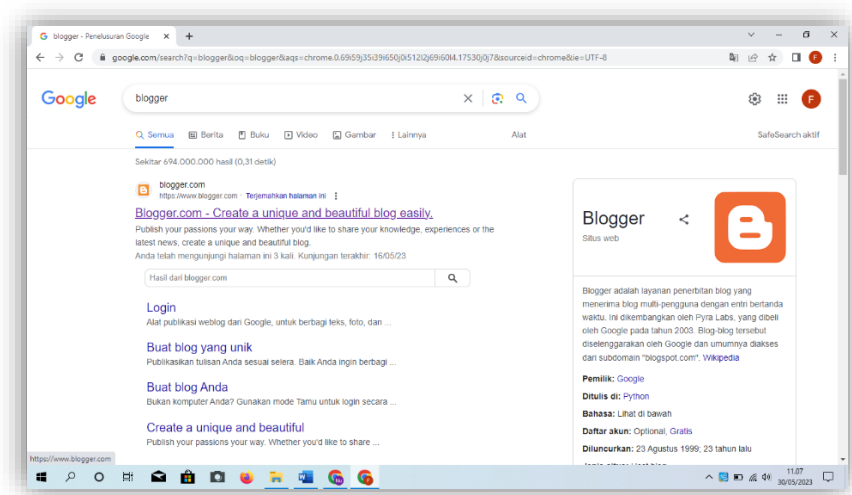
blogger - Penelusuran Google ×

google.com/search?q=blogger&oq=blogger&aqs=chrome.0.69i59j35i39i650j0i512l2j69i60l4.1753j0j7&sourceid=chrome&ie=UTF-8

Google

blogger

Semua Berita Buku Video Gambar Lainnya Alat SafeSearch aktif

Sekitar 694.000.000 hasil (0,31 detik)

blogger.com
https://www.blogger.com · Terjemahkan halaman ini

Blogger.com - Create a unique and beautiful blog easily.

Publish your passions your way. Whether you'd like to share your knowledge, experiences or the latest news, create a unique and beautiful blog.

Anda telah mengunjungi halaman ini 3 kali. Kunjungan terakhir: 16/05/23

Hasil dari blogger.com

Login
Alat publikasi weblog dari Google, untuk berbagi teks, foto, dan ...

Buat blog yang unik
Publikasikan tulisan Anda sesuai selera. Baik Anda ingin berbagi ...

Buat blog Anda
Bukan komputer Anda? Gunakan mode Tamu untuk login secara ...

Create a unique and beautiful
Publish your passions your way. Whether you'd like to share ...

https://www.blogger.com

Blogger
Situs web

Blogger adalah layanan penerbitan blog yang menerima blog multi-pengguna dengan entri bertanda waktu. Ini dikembangkan oleh Pyra Labs, yang dibeli oleh Google pada tahun 2003. Blog-blog tersebut diselenggarakan oleh Google dan umumnya diakses dari subdomain "blogspot.com". Wikipedia

Pemilik: Google

Ditulis di: Python

Bahasa: Lihat di bawah

Daftar akun: Optional, Gratis

Diluncurkan: 23 Agustus 1999; 23 tahun lalu

11.07
30/05/2023